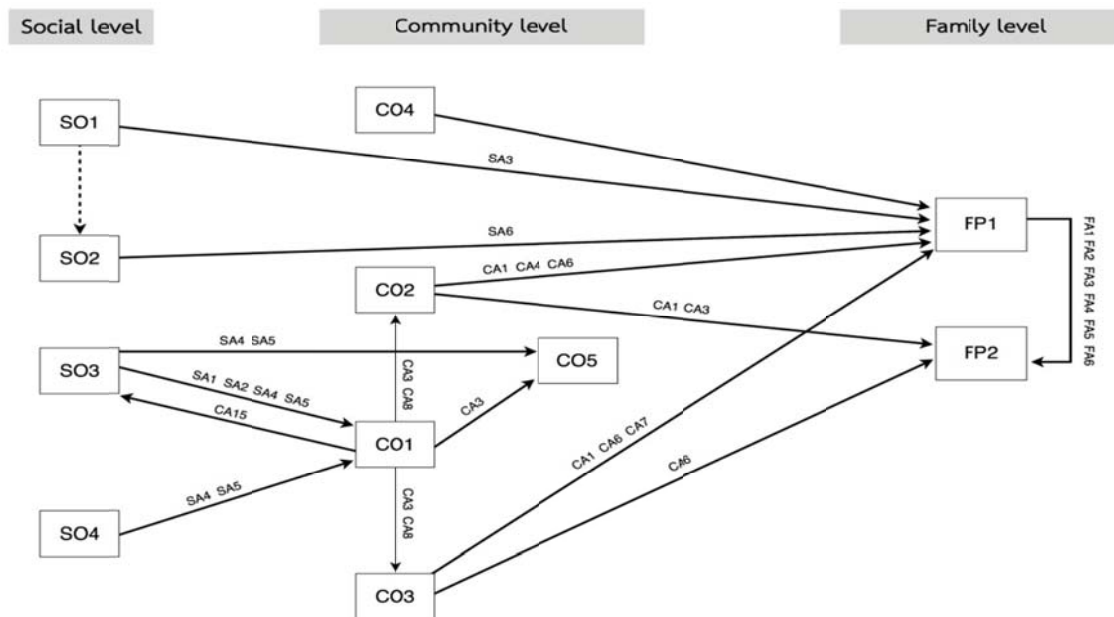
Social level

Community level

Family level

SO1

SO2

SO3

SO4

CO4

CO2

CO5

CO1

CO3

FP1

FP2

SA3

SA6

CA1 CA4 CA6

CA1 CA3

SA4 SA5

SA1 SA2 SA4 SA5

CA15

CA3 CA8

CA3

SA4 SA5

CA3 CA8

CA1 CA6 CA7

CA6

FA1 FA2 FA3 FA4 FA5 FA6